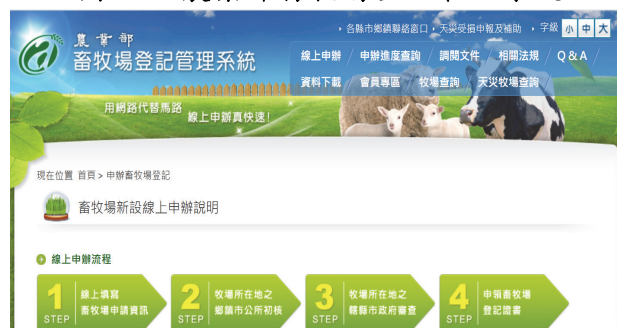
農業部
畜牧場登記管理系統

• 各縣市鄉鎮聯絡窗口 • 天災受損申報及補助 • 字級 小 中 大

線上申辦 | 申辦進度查詢 | 調閱文件 | 相關法規 | Q & A
資料下載 | 會員專區 | 牧場查詢 | 天災牧場查詢

用網路代替馬路 線上申辦真快速!

現在位置 首頁 > 申辦畜牧場登記

畜牧場新設線上申辦說明

線上申辦流程

1 STEP 線上填寫 畜牧場申請資訊
2 STEP 牧場所在地之 鄉鎮市公所初核
3 STEP 牧場所在地之 轄縣市政府審查
4 STEP 申領畜牧場 登記證書